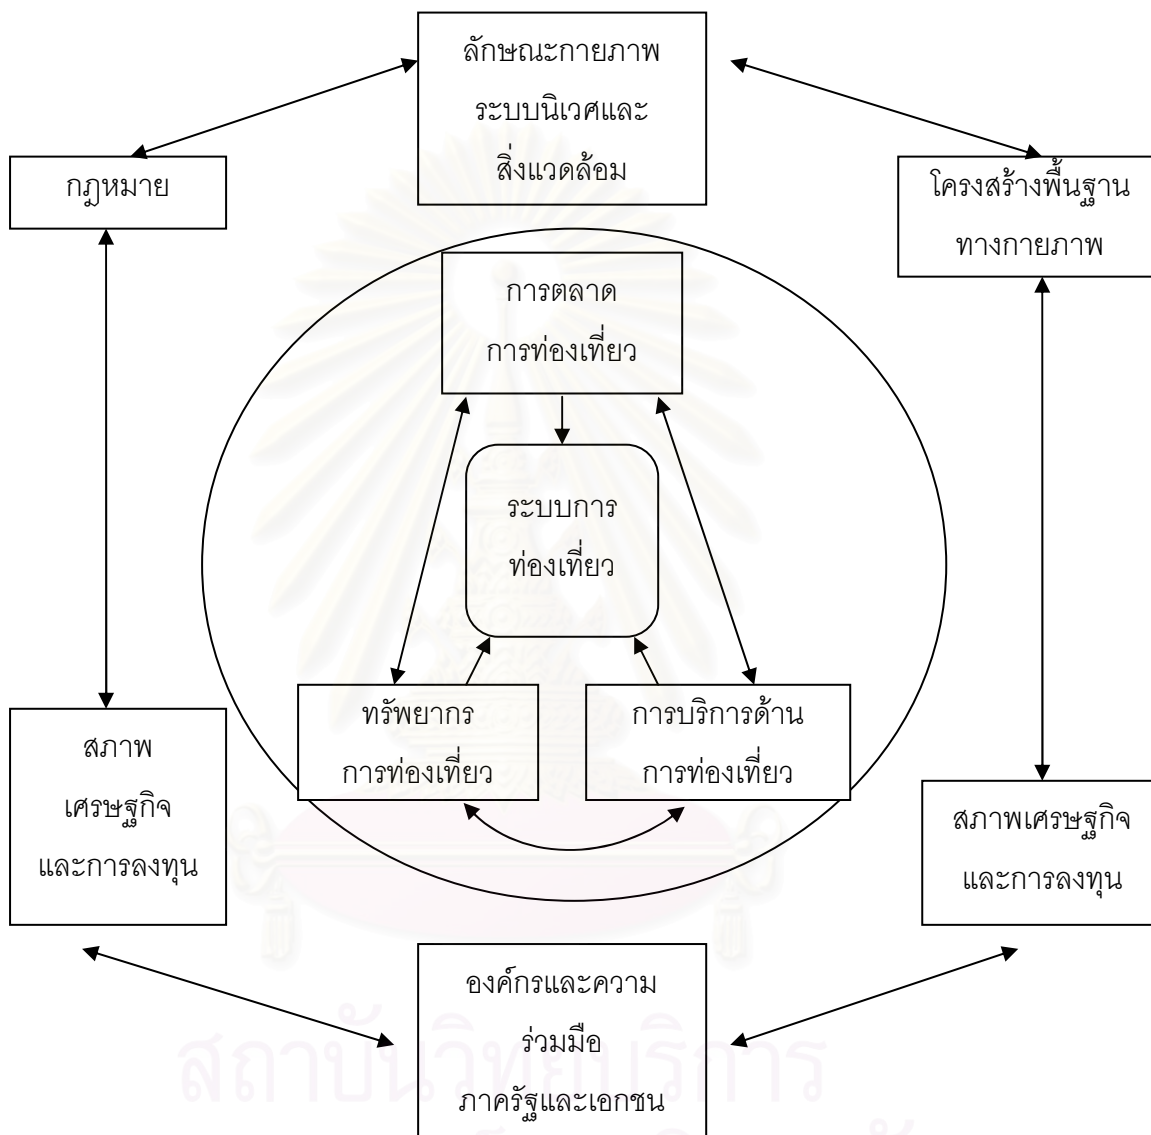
ลักษณะกายภาพ ระบบนิเวศและสิ่งแวดล้อม

กฎหมาย

โครงสร้างพื้นฐานทางกายภาพ

การตลาด การท่องเที่ยว

ระบบการท่องเที่ยว

ทรัพยากร การท่องเที่ยว

การบริการด้าน การท่องเที่ยว

สภาพ เศรษฐกิจ และการลงทุน

สภาพเศรษฐกิจ และการลงทุน

องค์กรและความร่วมมือ ภาครัฐและเอกชน

สถาบันวิทยบริการ